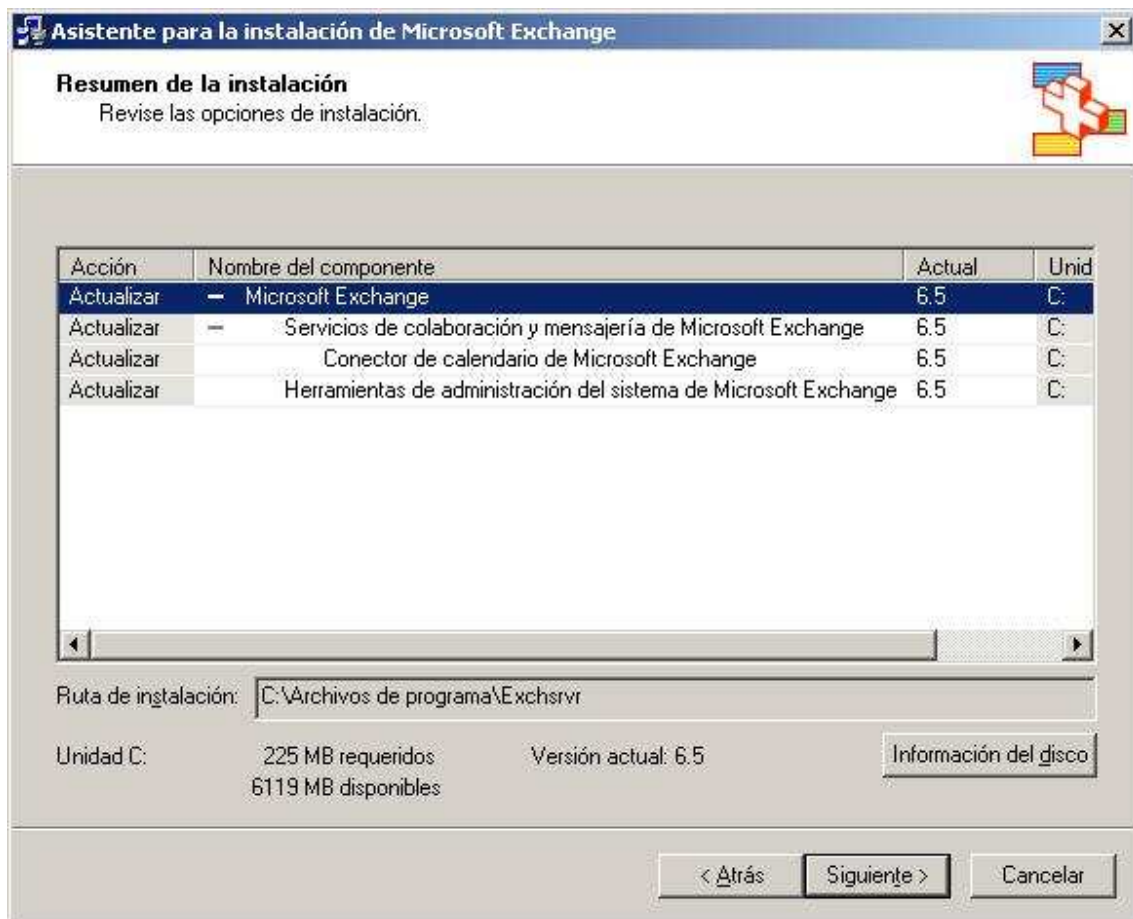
Asistente para la instalación de Microsoft Exchange

Resumen de la instalación
Revise las opciones de instalación.

| Acción | Nombre del componente | Actual | Unid |
|---|---|---|---|
| Actualizar | – Microsoft Exchange | 6.5 | C: |
| Actualizar | – Servicios de colaboración y mensajería de Microsoft Exchange | 6.5 | C: |
| Actualizar | Conector de calendario de Microsoft Exchange | 6.5 | C: |
| Actualizar | Herramientas de administración del sistema de Microsoft Exchange | 6.5 | C: |

Ruta de instalación: C:\Archivos de programa\Exchsrvr

Unidad C: 225 MB requeridos 6119 MB disponibles Versión actual: 6.5 Información del disco

< Atrás Siguiente > Cancelar